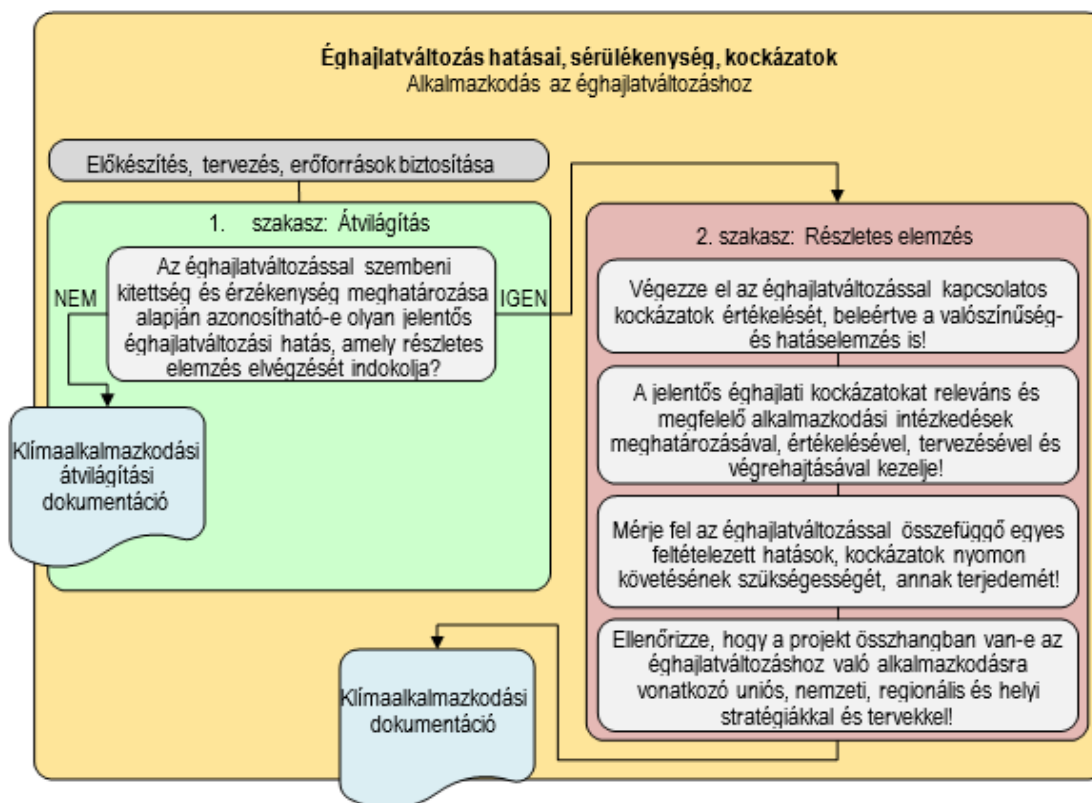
Éghajlatváltozás hatásai, sérülékenység, kockázatok
Alkalmazkodás az éghajlatváltozáshoz

Előkészítés, tervezés, erőforrások biztosítása

1. szakasz: Átvilágítás

Az éghajlatváltozással szembeni kitettség és érzékenység meghatározása alapján azonosítható-e olyan jelentős éghajlatváltozási hatás, amely részletes elemzés elvégzését indokolja?

NEM

IGEN

Klímaalkalmazkodási átvilágítási dokumentáció

2. szakasz: Részletes elemzés

Végezze el az éghajlatváltozással kapcsolatos kockázatok értékelését, beleértve a valószínűség- és hatáselemzés is!

A jelentős éghajlati kockázatokat releváns és megfelelő alkalmazkodási intézkedések meghatározásával, értékelésével, tervezésével és végrehajtásával kezelje!

Mérje fel az éghajlatváltozással összefüggő egyes feltételezett hatások, kockázatok nyomon követésének szükségességét, annak terjedemét!

Ellenőrizze, hogy a projekt összhangban van-e az éghajlatváltozáshoz való alkalmazkodásra vonatkozó uniós, nemzeti, regionális és helyi stratégiákkal és tervekkel!

Klímaalkalmazkodási dokumentáció